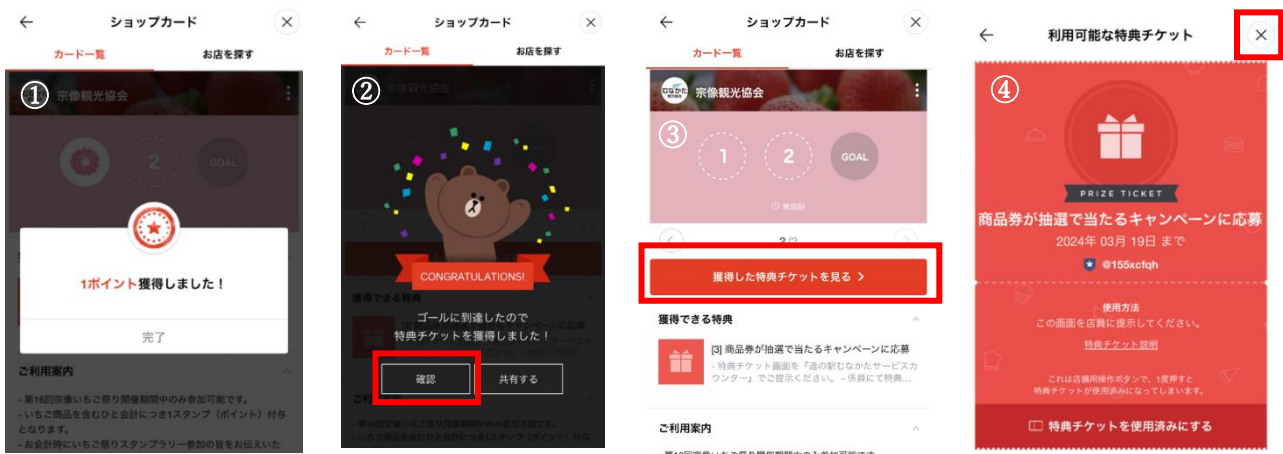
ショップカード

カード一覧　お店を探す

①

宗像観光協会

2

GOAL

1ポイント獲得しました！

完了

ご利用案内

- 第16回宗像いちご祭り開催期間中のみ参加可能です。
- いちご商品を含むひと会計につき1スタンプ（ポイント）付与となります。
- お会計時にいちご祭りスタンプラリー参加の旨をお伝えいた

ショップカード

カード一覧　お店を探す

②

宗像観光協会

CONGRATULATIONS!

獲得できる特典

ゴールに到達したので特典チケットを獲得しました！

確認　共有する

ご利用案内

ショップカード

カード一覧　お店を探す

宗像観光協会

③

1　2　GOAL

無期限

2/2

獲得した特典チケットを見る ＞

獲得できる特典

[3] 商品券が抽選で当たるキャンペーンに応募

- 特典チケット画面を『道の駅むなかたサービスカウンター』でご提示ください。- 係員にて特典...

ご利用案内

利用可能な特典チケット

④

PRIZE TICKET

商品券が抽選で当たるキャンペーンに応募

2024年 03月 19日 まで

@155xcfqh

使用方法

この画面を店員に提示してください。

特典チケット説明

これは店舗用操作ボタンで、1度押すと特典チケットが使用済みになってしまいます。

特典チケットを使用済みにする